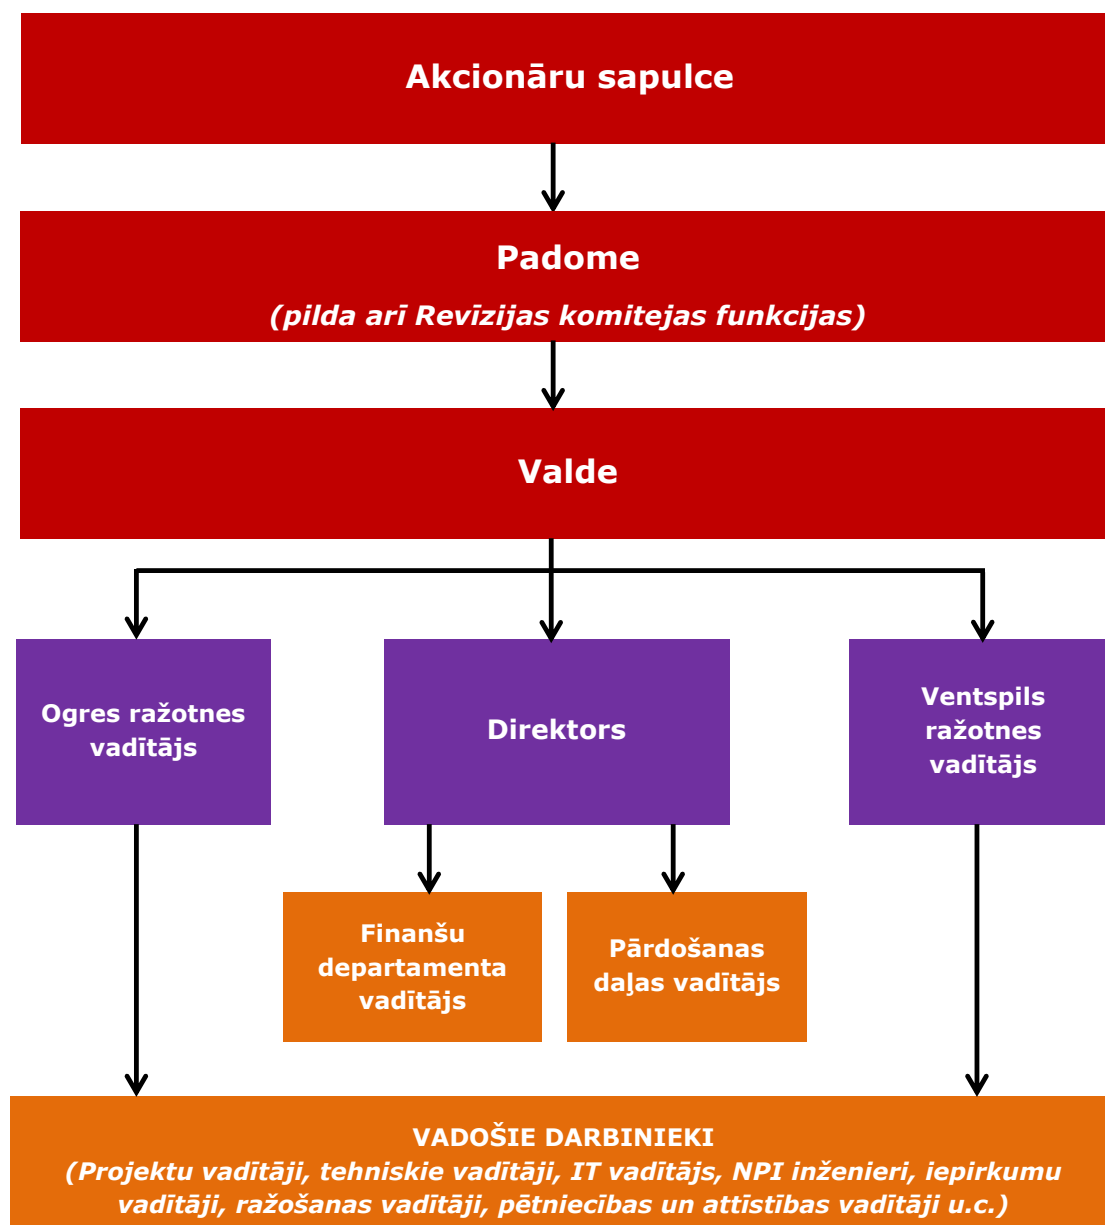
Akcionāru sapulce

Padome
(pilda arī Revīzijas komitejas funkcijas)

Valde

Ogres ražotnes vadītājs

Direktors

Ventspils ražotnes vadītājs

Finanšu departamenta vadītājs

Pārdošanas daļas vadītājs

VADOŠIE DARBINIEKI
(Projektu vadītāji, tehniskie vadītāji, IT vadītājs, NPI inženieri, iepirkumu vadītāji, ražošanas vadītāji, pētniecības un attīstības vadītāji u.c.)